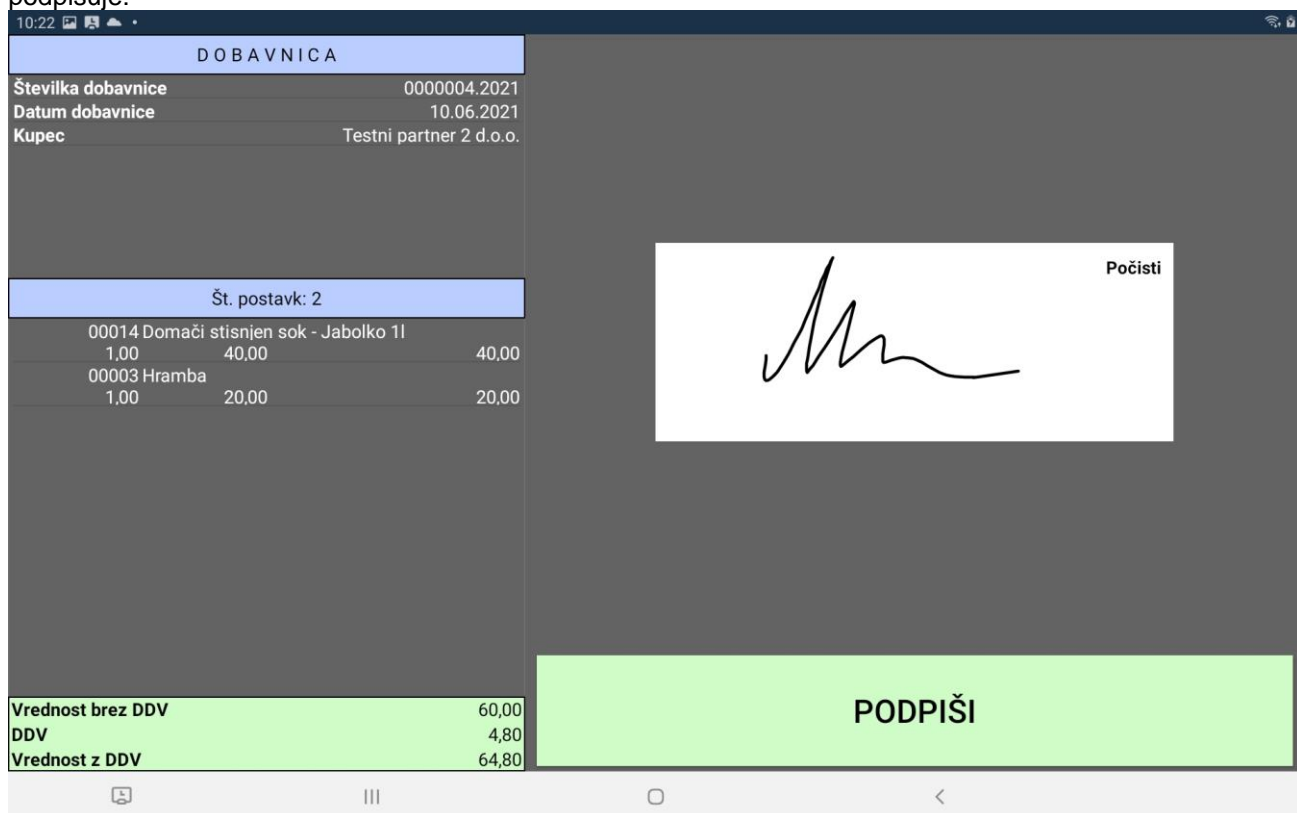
podpisuje.

10:22

DOBAVNICA

| | |
|---|---|
| Številka dobavnice | 0000004.2021 |
| Datum dobavnice | 10.06.2021 |
| Kupec | Testni partner 2 d.o.o. |

Št. postavk: 2

00014 Domači stisnjen sok - Jabolko 1l
1,00 40,00 40,00
00003 Hramba
1,00 20,00 20,00

| | |
|---|---|
| Vrednost brez DDV | 60,00 |
| DDV | 4,80 |
| Vrednost z DDV | 64,80 |

Počisti

PODPIŠI